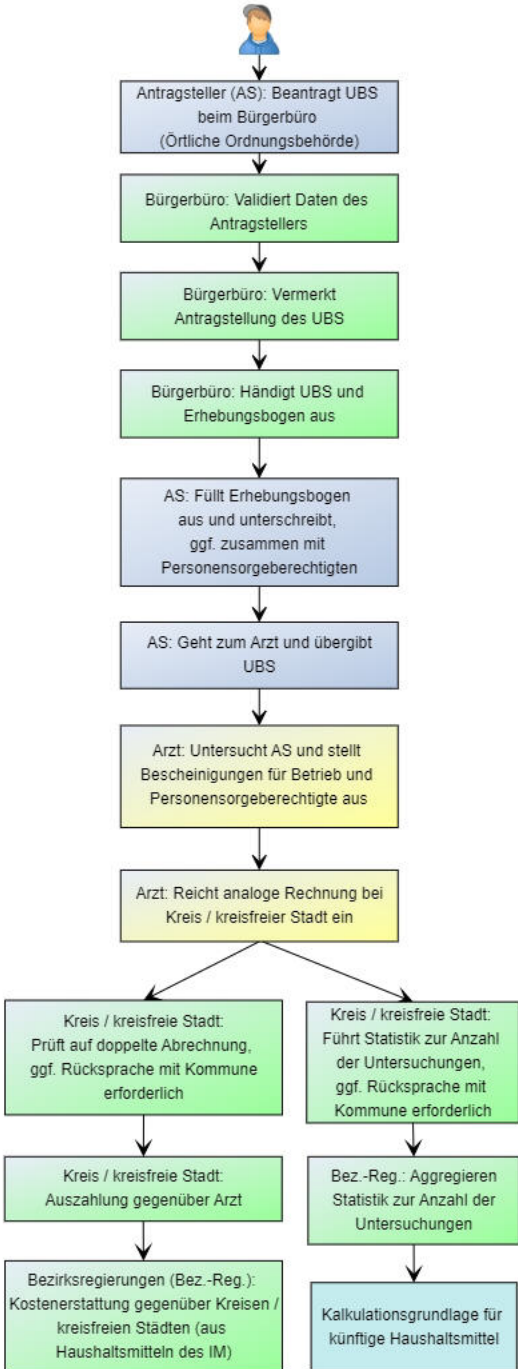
Antragsteller (AS): Beantragt UBS beim Bürgerbüro (Örtliche Ordnungsbehörde)

Bürgerbüro: Validiert Daten des Antragstellers

Bürgerbüro: Vermerkt Antragstellung des UBS

Bürgerbüro: Händigt UBS und Erhebungsbogen aus

AS: Füllt Erhebungsbogen aus und unterschreibt, ggf. zusammen mit Personensorgeberechtigten

AS: Geht zum Arzt und übergibt UBS

Arzt: Untersucht AS und stellt Bescheinigungen für Betrieb und Personensorgeberechtigte aus

Arzt: Reicht analoge Rechnung bei Kreis / kreisfreier Stadt ein

Kreis / kreisfreie Stadt: Prüft auf doppelte Abrechnung, ggf. Rücksprache mit Kommune erforderlich

Kreis / kreisfreie Stadt: Auszahlung gegenüber Arzt

Bezirksregierungen (Bez.-Reg.): Kostenerstattung gegenüber Kreisen / kreisfreien Städten (aus Haushaltsmitteln des IM)

Kreis / kreisfreie Stadt: Führt Statistik zur Anzahl der Untersuchungen, ggf. Rücksprache mit Kommune erforderlich

Bez.-Reg.: Aggregieren Statistik zur Anzahl der Untersuchungen

Kalkulationsgrundlage für künftige Haushaltsmittel